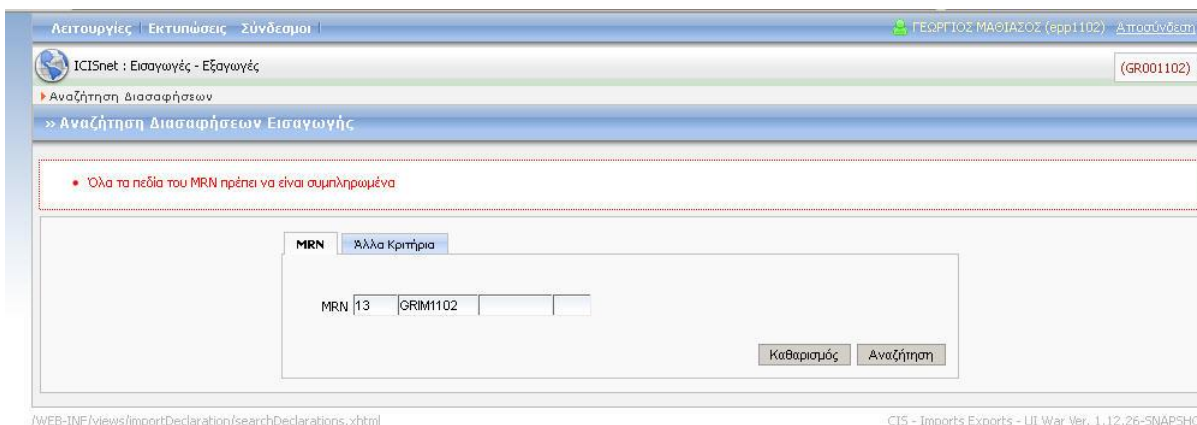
Λειτουργίες | Εκτυπώσεις | Σύνδεσμοι |

ΓΕΩΡΓΙΟΣ ΜΑΘΙΑΣΟΣ (epp1102) Αποσύνδεση

ICISnet : Εισαγωγές - Εξαγωγές

(GR001102)

Αναζήτηση Διασαφήσεων

» Αναζήτηση Διασαφήσεων Εισαγωγής

• Όλα τα πεδία του MRN πρέπει να είναι συμπληρωμένα

MRN | Άλλα Κριτήρια

MRN 13 GRIM1102

Καθαρισμός | Αναζήτηση

/WEB-INF/views/importDeclaration/searchDeclarations.xhtml

CIS - Imports Exports - UI War Ver. 1.12.26-SNAPSHO